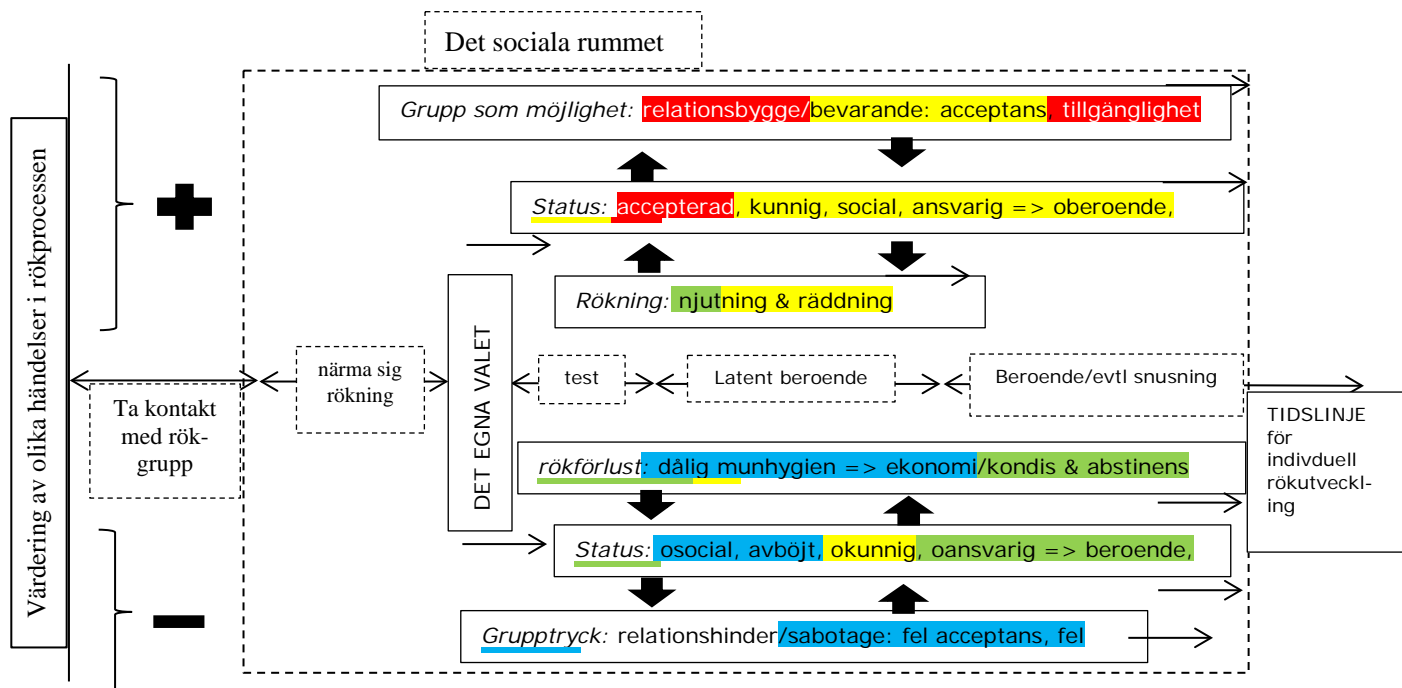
Det sociala rummet

Värdering av olika händelser i rökprocessen

Grupp som möjlighet: relationsbygge/bevarande: acceptans, tillgänglighet

Status: accepterad, kunnig, social, ansvarig => oberoende,

Rökning: njutning & räddning

Ta kontakt med rök-grupp

närma sig rökning

DET EGNA VALET

test

Latent beroende

Beroende/evtl snusning

TIDSLINJE för indivduell rökutveckling

rökförlust: dålig munhygien => ekonomi/kondis & abstinens

Status: osocial, avböjt, okunnig, oansvarig => beroende,

Grupptryck: relationshinder/sabotage: fel acceptans, fel